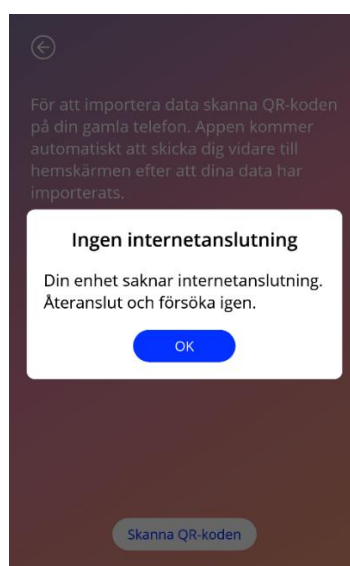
För att importera data skanna QR-koden på din gamla telefon. Appen kommer automatiskt att skicka dig vidare till hemskärmen efter att dina data har importerats.

Ingen internetanslutning

Din enhet saknar internetanslutning. Återanslut och försöka igen.

OK

Skanna QR-koden